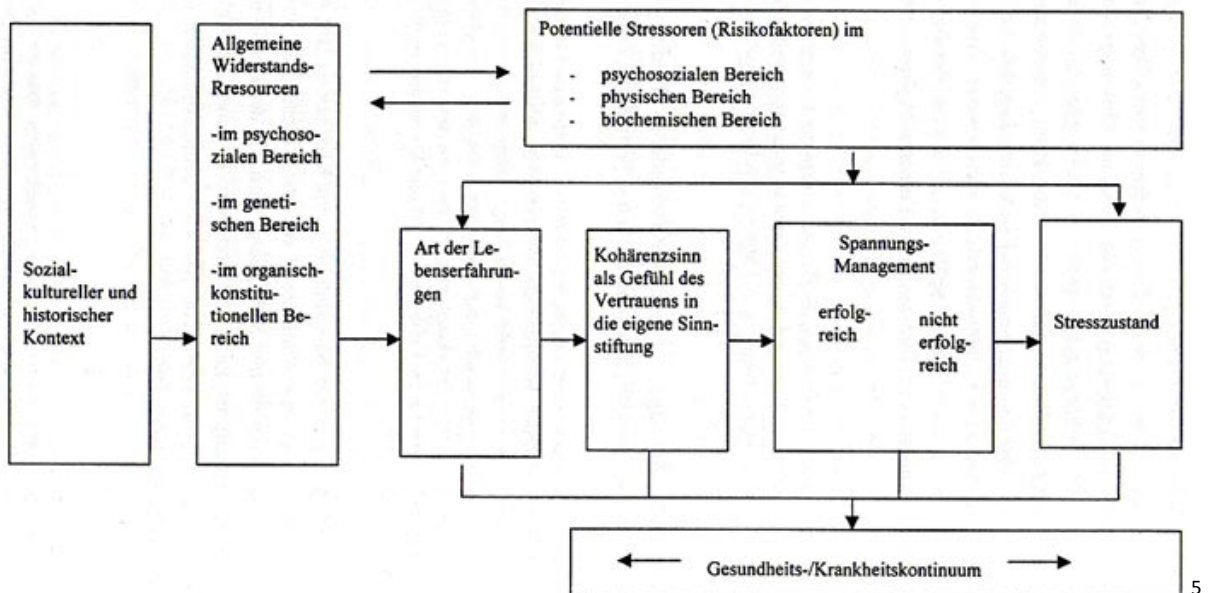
Sozialkultureller und historischer Kontext

Allgemeine Widerstands-Rresourcen

-im psychosozialen Bereich

-im genetischen Bereich

-im organischkonstitutionellen Bereich

Potentielle Stressoren (Risikofaktoren) im

- psychosozialen Bereich
- physischen Bereich
- biochemischen Bereich

Art der Lebenserfahrungen

Kohärenzsinn als Gefühl des Vertrauens in die eigene Sinnstiftung

Spannungs-Management

erfolgreich

nicht erfolgreich

Stresszustand

Gesundheits-/Krankheitskontinuum

5